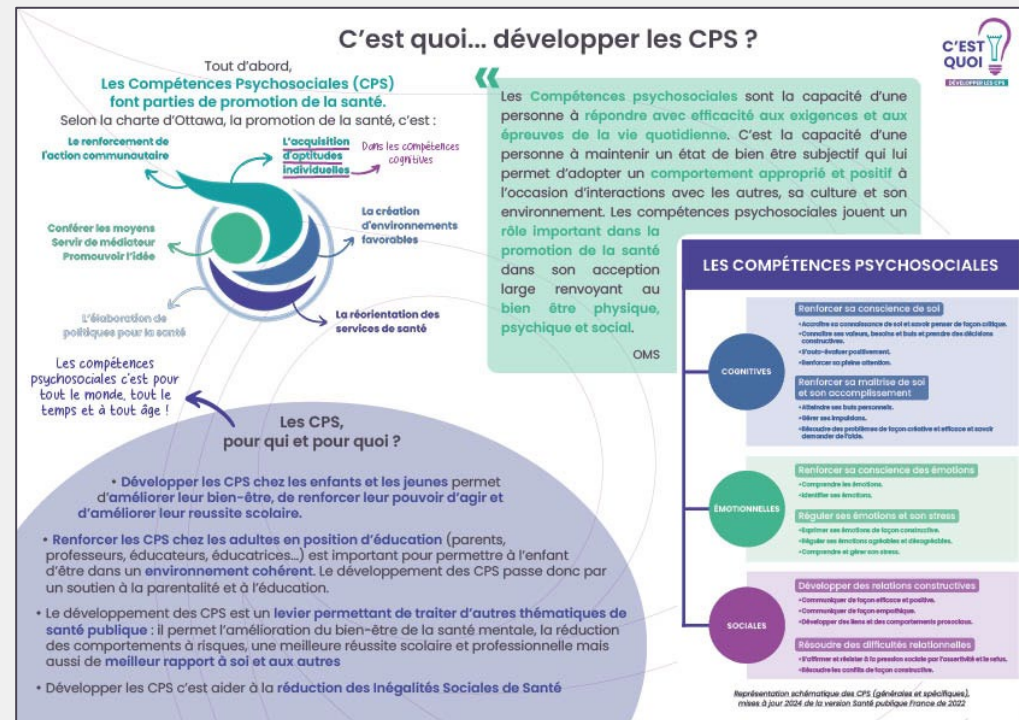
C'est quoi... développer les CPS ?

C'EST QUOI
DÉVELOPPER LES CPS

Tout d'abord,
Les Compétences Psychosociales (CPS) font parties de promotion de la santé.
Selon la charte d'Ottawa, la promotion de la santé, c'est :

Le renforcement de l'action communautaire

L'acquisition d'aptitudes individuelles

Dans les compétences cognitives

La création d'environnements favorables

Conférer les moyens
Servir de médiateur
Promouvoir l'idée

L'élaboration de politiques pour la santé

La réorientation des services de santé

Les compétences psychosociales c'est pour tout le monde, tout le temps et à tout âge !

«

Les Compétences psychosociales sont la capacité d'une personne à répondre avec efficacité aux exigences et aux épreuves de la vie quotidienne. C'est la capacité d'une personne à maintenir un état de bien être subjectif qui lui permet d'adopter un comportement approprié et positif à l'occasion d'interactions avec les autres, sa culture et son environnement. Les compétences psychosociales jouent un rôle important dans la promotion de la santé dans son acception large renvoyant au bien être physique, psychique et social.

OMS

LES COMPÉTENCES PSYCHOSOCIALES

COGNITIVES

Renforcer sa conscience de soi
• Accroître sa connaissance de soi et savoir penser de façon critique.
• Connaître ses valeurs, besoins et buts et prendre des décisions constructives.
• S'auto-évaluer positivement.
• Renforcer sa pleine attention.

Renforcer sa maîtrise de soi et son accomplissement
• Atteindre ses buts personnels.
• Gérer ses impulsions.
• Résoudre des problèmes de façon créative et efficace et savoir demander de l'aide.

ÉMOTIONNELLES

Renforcer sa conscience des émotions
• Comprendre les émotions.
• Identifier ses émotions.

Réguler ses émotions et son stress
• Exprimer ses émotions de façon constructive.
• Réguler ses émotions agréables et désagréables.
• Comprendre et gérer son stress.

SOCIALES

Développer des relations constructives
• Communiquer de façon efficace et positive.
• Communiquer de façon empathique.
• Développer des liens et des comportements prosociaux.

Résoudre des difficultés relationnelles
• S'affirmer et résister à la pression sociale par l'assertivité et le refus.
• Résoudre les conflits de façon constructive.

Représentation schématique des CPS (générales et spécifiques), mises à jour 2024 de la version Santé publique France de 2022

Les CPS,
pour qui et pour quoi ?

• Développer les CPS chez les enfants et les jeunes permet d'améliorer leur bien-être, de renforcer leur pouvoir d'agir et d'améliorer leur reussite scolaire.

• Renforcer les CPS chez les adultes en position d'éducation (parents, professeurs, éducateurs, éducatrices...) est important pour permettre à l'enfant d'être dans un environnement cohérent. Le développement des CPS passe donc par un soutien à la parentalité et à l'éducation.

• Le développement des CPS est un levier permettant de traiter d'autres thématiques de santé publique : il permet l'amélioration du bien-être de la santé mentale, la réduction des comportements à risques, une meilleure réussite scolaire et professionnelle mais aussi de meilleur rapport à soi et aux autres

• Développer les CPS c'est aider à la réduction des Inégalités Sociales de Santé